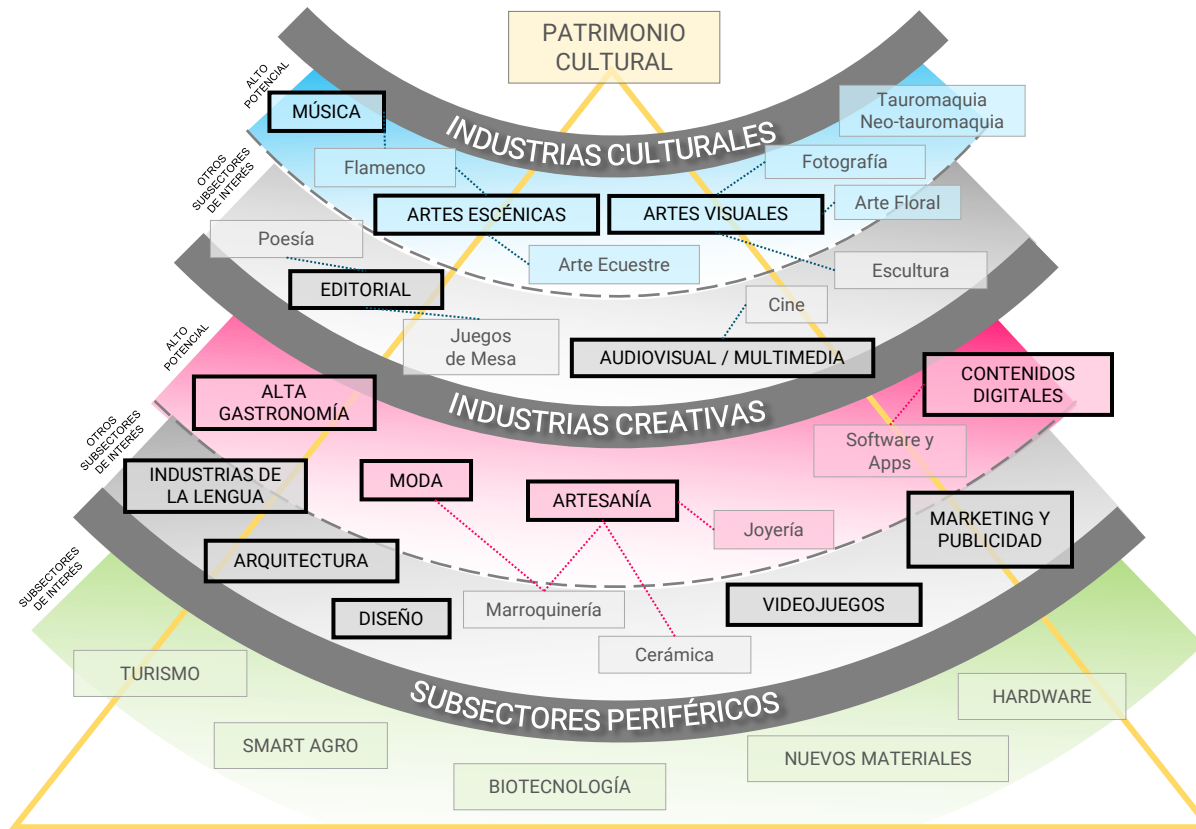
PATRIMONIO CULTURAL

ALTO POTENCIAL

MÚSICA

Tauromaquia
Neo-tauromaquia

INDUSTRIAS CULTURALES

OTROS SUBSECTORES DE INTERÉS

Flamenco

Fotografía

ARTES ESCÉNICAS

ARTES VISUALES

Arte Floral

Poesía

Arte Ecuestre

Escultura

EDITORIAL

Cine

Juegos
de Mesa

AUDIOVISUAL / MULTIMEDIA

ALTO POTENCIAL

CONTENIDOS DIGITALES

ALTA GASTRONOMÍA

INDUSTRIAS CREATIVAS

OTROS SUBSECTORES DE INTERÉS

Software y Apps

INDUSTRIAS DE LA LENGUA

MODA

ARTESANÍA

Joyería

MARKETING Y PUBLICIDAD

ARQUITECTURA

SUBSECTORES DE INTERÉS

DISEÑO

Marroquinería

VIDEOJUEGOS

Cerámica

TURISMO

SUBSECTORES PERIFÉRICOS

HARDWARE

SMART AGRO

NUEVOS MATERIALES

BIOTECNOLOGÍA